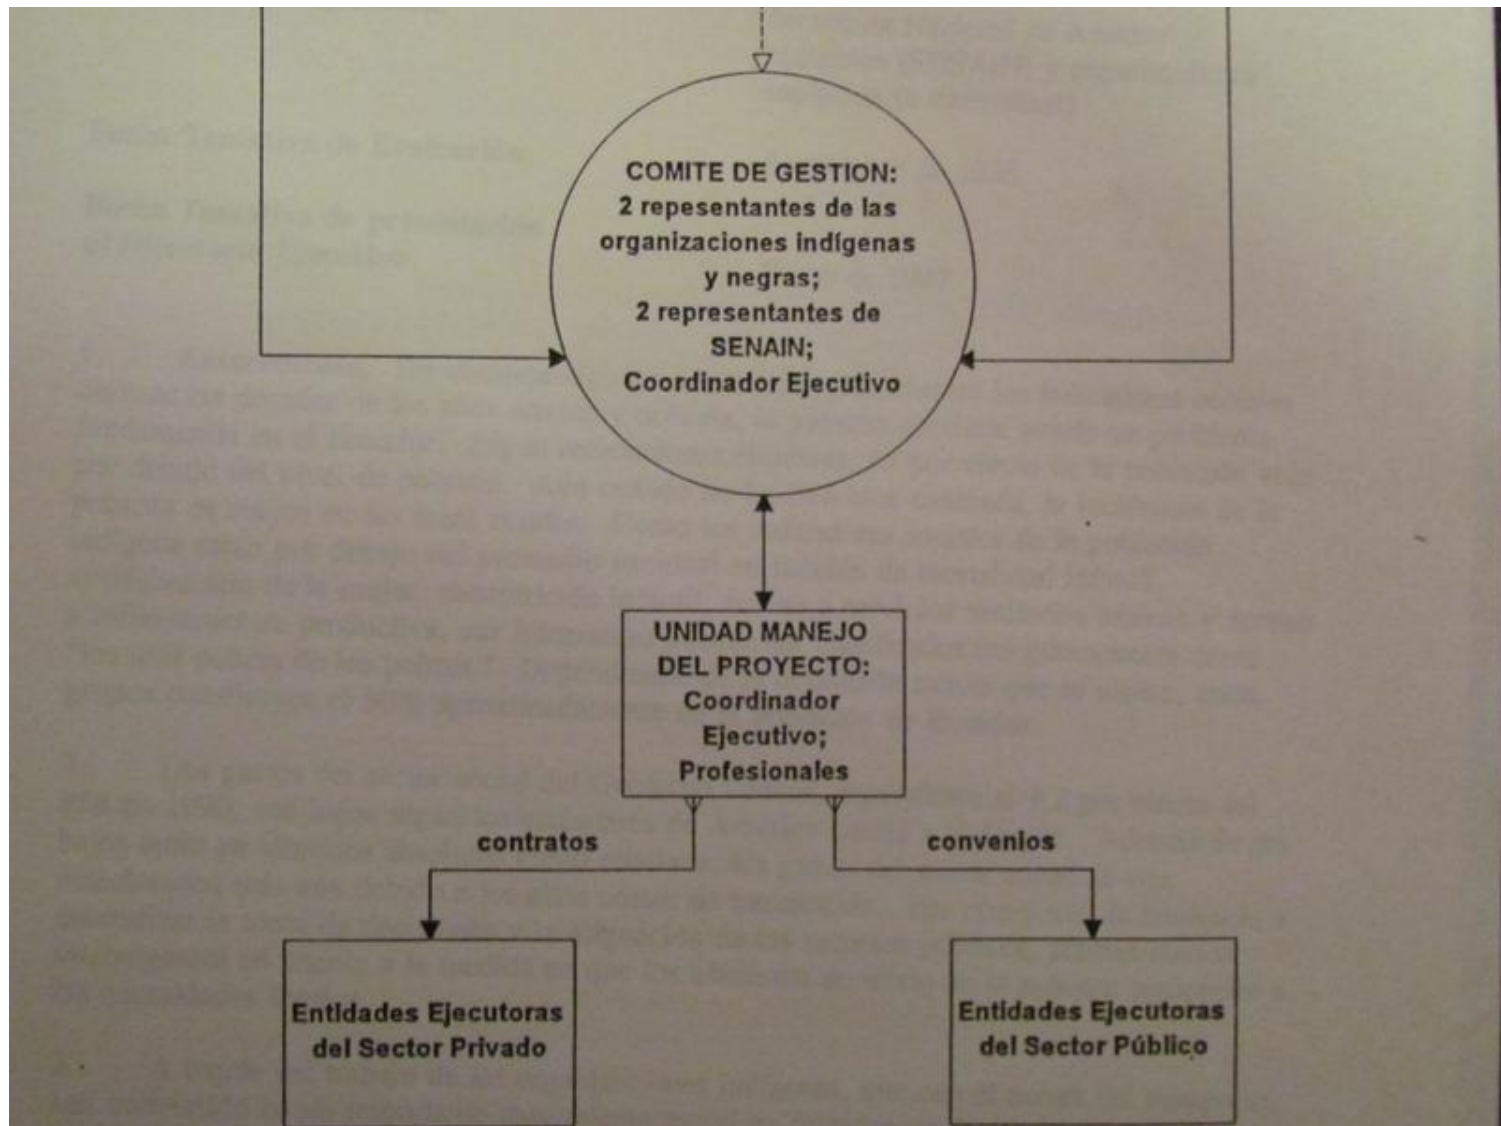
COMITE DE GESTION:
2 repesentantes de las organizaciones indígenas y negras;
2 representantes de SENAIN;
Coordinador Ejecutivo

UNIDAD MANEJO DEL PROYECTO:
Coordinador Ejecutivo;
Profesionales

contratos

convenios

Entidades Ejecutoras del Sector Privado

Entidades Ejecutoras del Sector Público